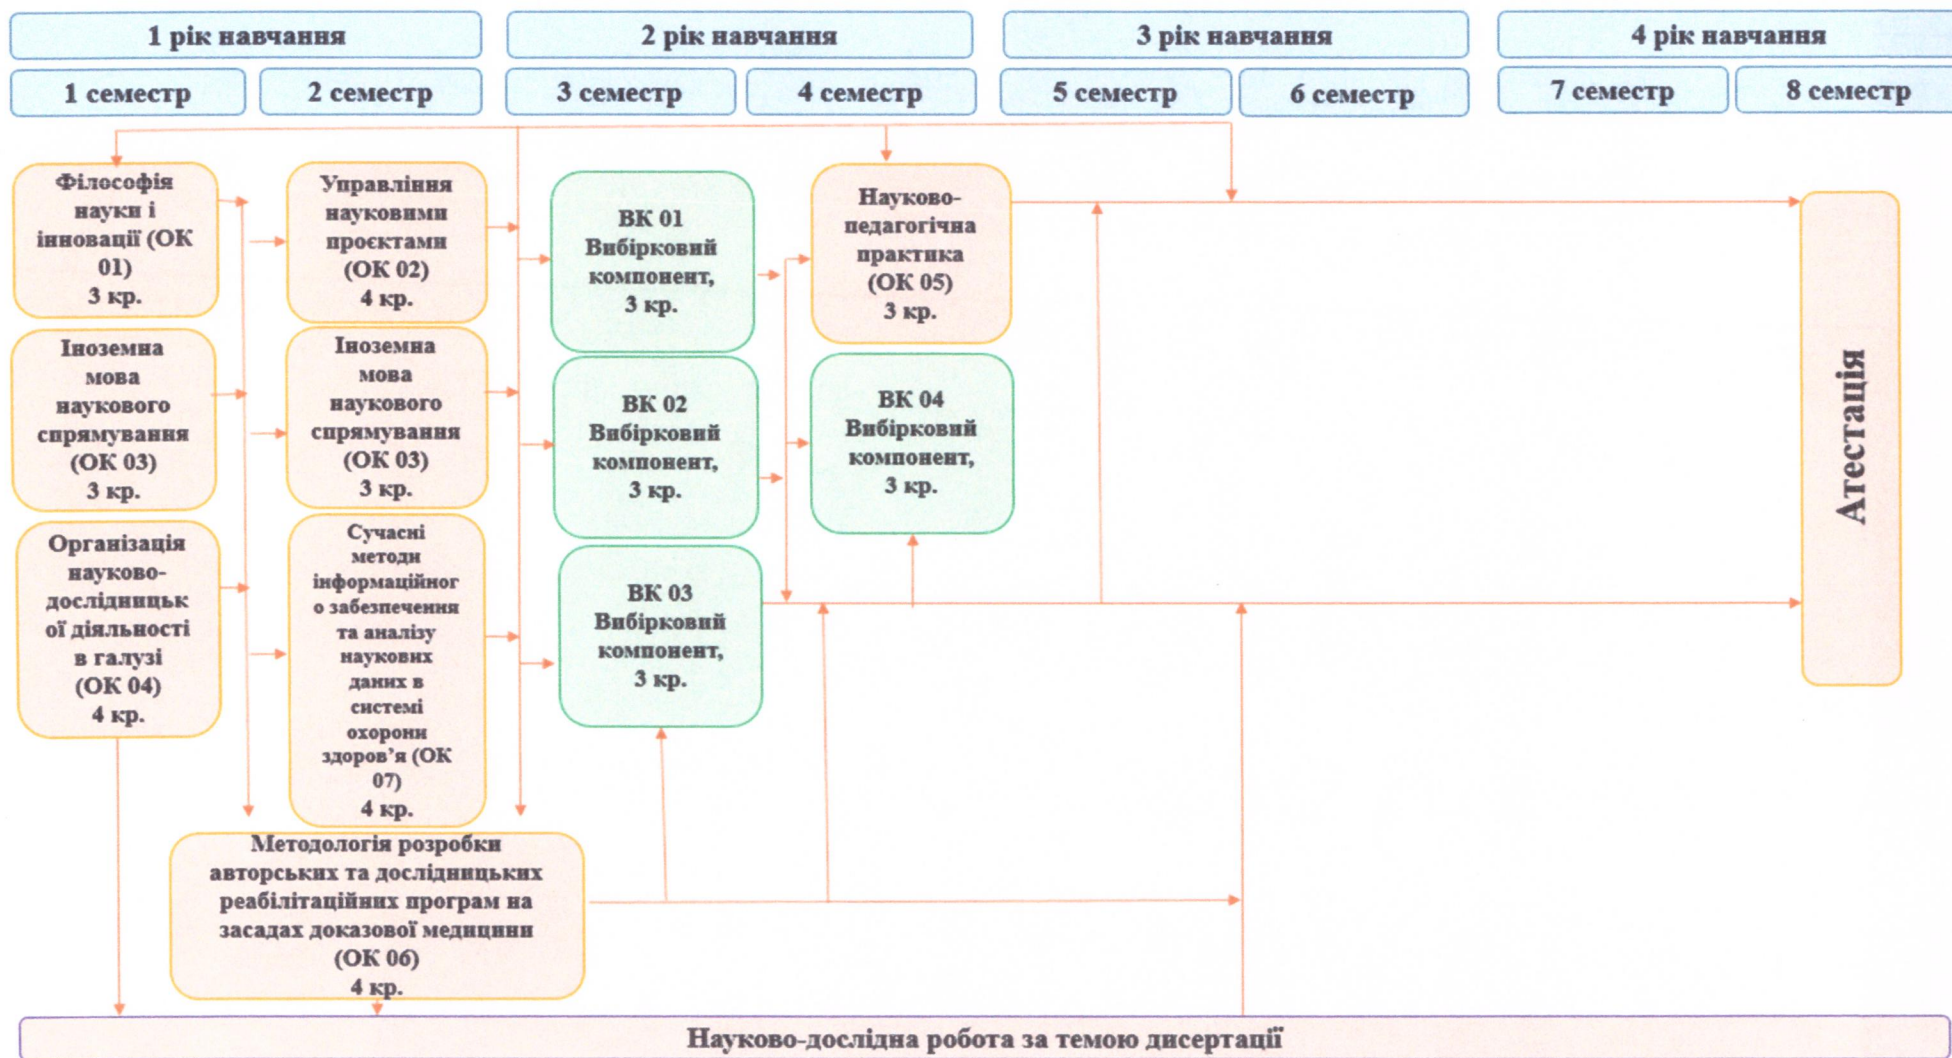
1 рік навчання

2 рік навчання

3 рік навчання

4 рік навчання

1 семестр

2 семестр

3 семестр

4 семестр

5 семестр

6 семестр

7 семестр

8 семестр

Філософія науки і інновації (ОК 01) 3 кр.

Іноземна мова наукового спрямування (ОК 03) 3 кр.

Організація науково-дослідницької діяльності в галузі (ОК 04) 4 кр.

Управління науковими проєктами (ОК 02) 4 кр.

Іноземна мова наукового спрямування (ОК 03) 3 кр.

Сучасні методи інформаційного забезпечення та аналізу наукових даних в системі охорони здоров'я (ОК 07) 4 кр.

ВК 01 Вибірковий компонент, 3 кр.

ВК 02 Вибірковий компонент, 3 кр.

ВК 03 Вибірковий компонент, 3 кр.

Науково-педагогічна практика (ОК 05) 3 кр.

ВК 04 Вибірковий компонент, 3 кр.

Атестація

Методологія розробки авторських та дослідницьких реабілітаційних програм на засадах доказової медицини (ОК 06) 4 кр.

Науково-дослідна робота за темою дисертації